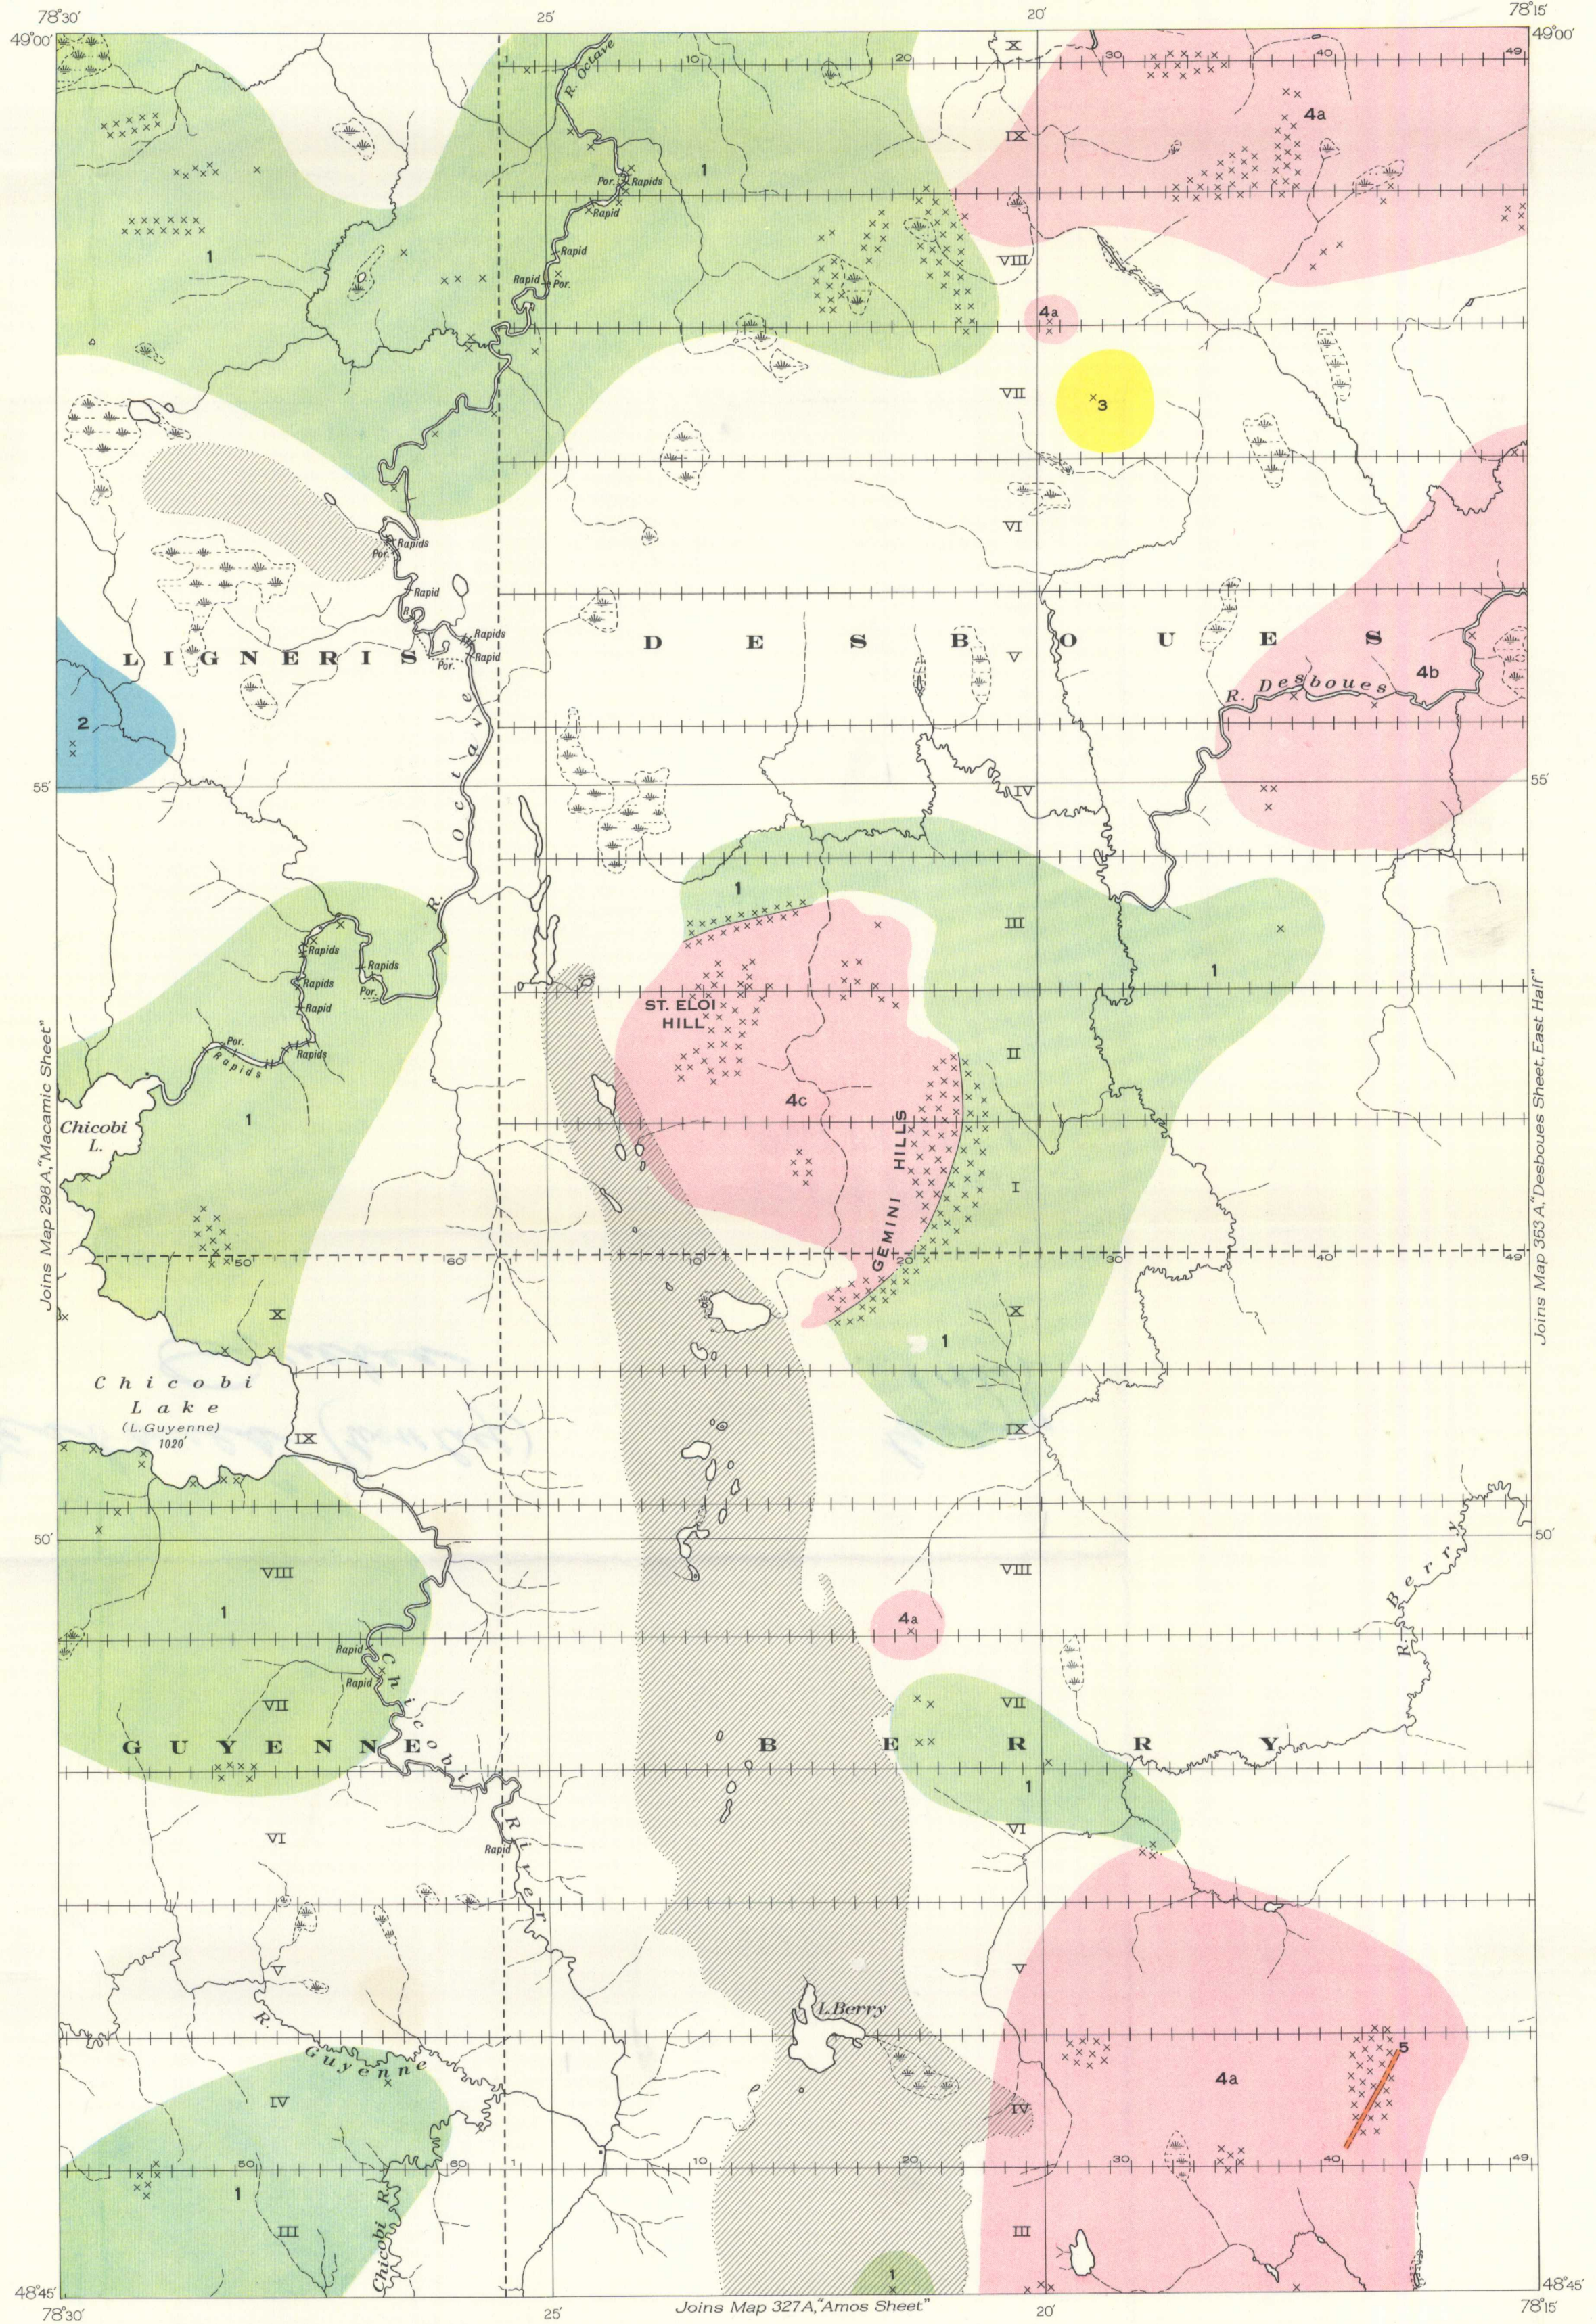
78°30'
25'
20'
78°15'
49°00'
49°00'
1
10
20
30
40
49
X
IX
VIII
VII
VI
V
IV
III
II
I
R. Octave
1
4a
Por.
Rapids
Rapid
Rapid
Rapid
Por.
4a
3
1
Rapids
Por.
Rapid
Rapids
Rapid
Por.
L I G N E R I S
D E S B O U E S
R. Desboues
4b
2
R. Octave
55'
55'
1
Rapids
Rapids
Rapids
Rapid
Por.
Por.
Rapids
Rapids
ST. ELOI HILL
4c
GEMINI HILLS
1
Chicobi L.
1
Joins Map 298A, "Macamic Sheet"
Joins Map 353A, "Desboues Sheet, East Half"
50
60
10
20
30
40
49
X
1
Chicobi Lake
(L.Guyenne)
1020'
IX
X
IX
50'
50'
VIII
1
VIII
4a
R. Berry
Rapid
Rapid
Chicobi
VII
VII
G U Y E N N E
B E R R Y
1
VI
VI
Rapid
River
V
V
L.Berry
R. Guyenne
IV
IV
5
4a
50
60
10
20
30
40
49
1
III
III
Chicobi R.
1
48°45'
48°45'
78°30'
25'
Joins Map 327A, "Amos Sheet"
20'
78°15'